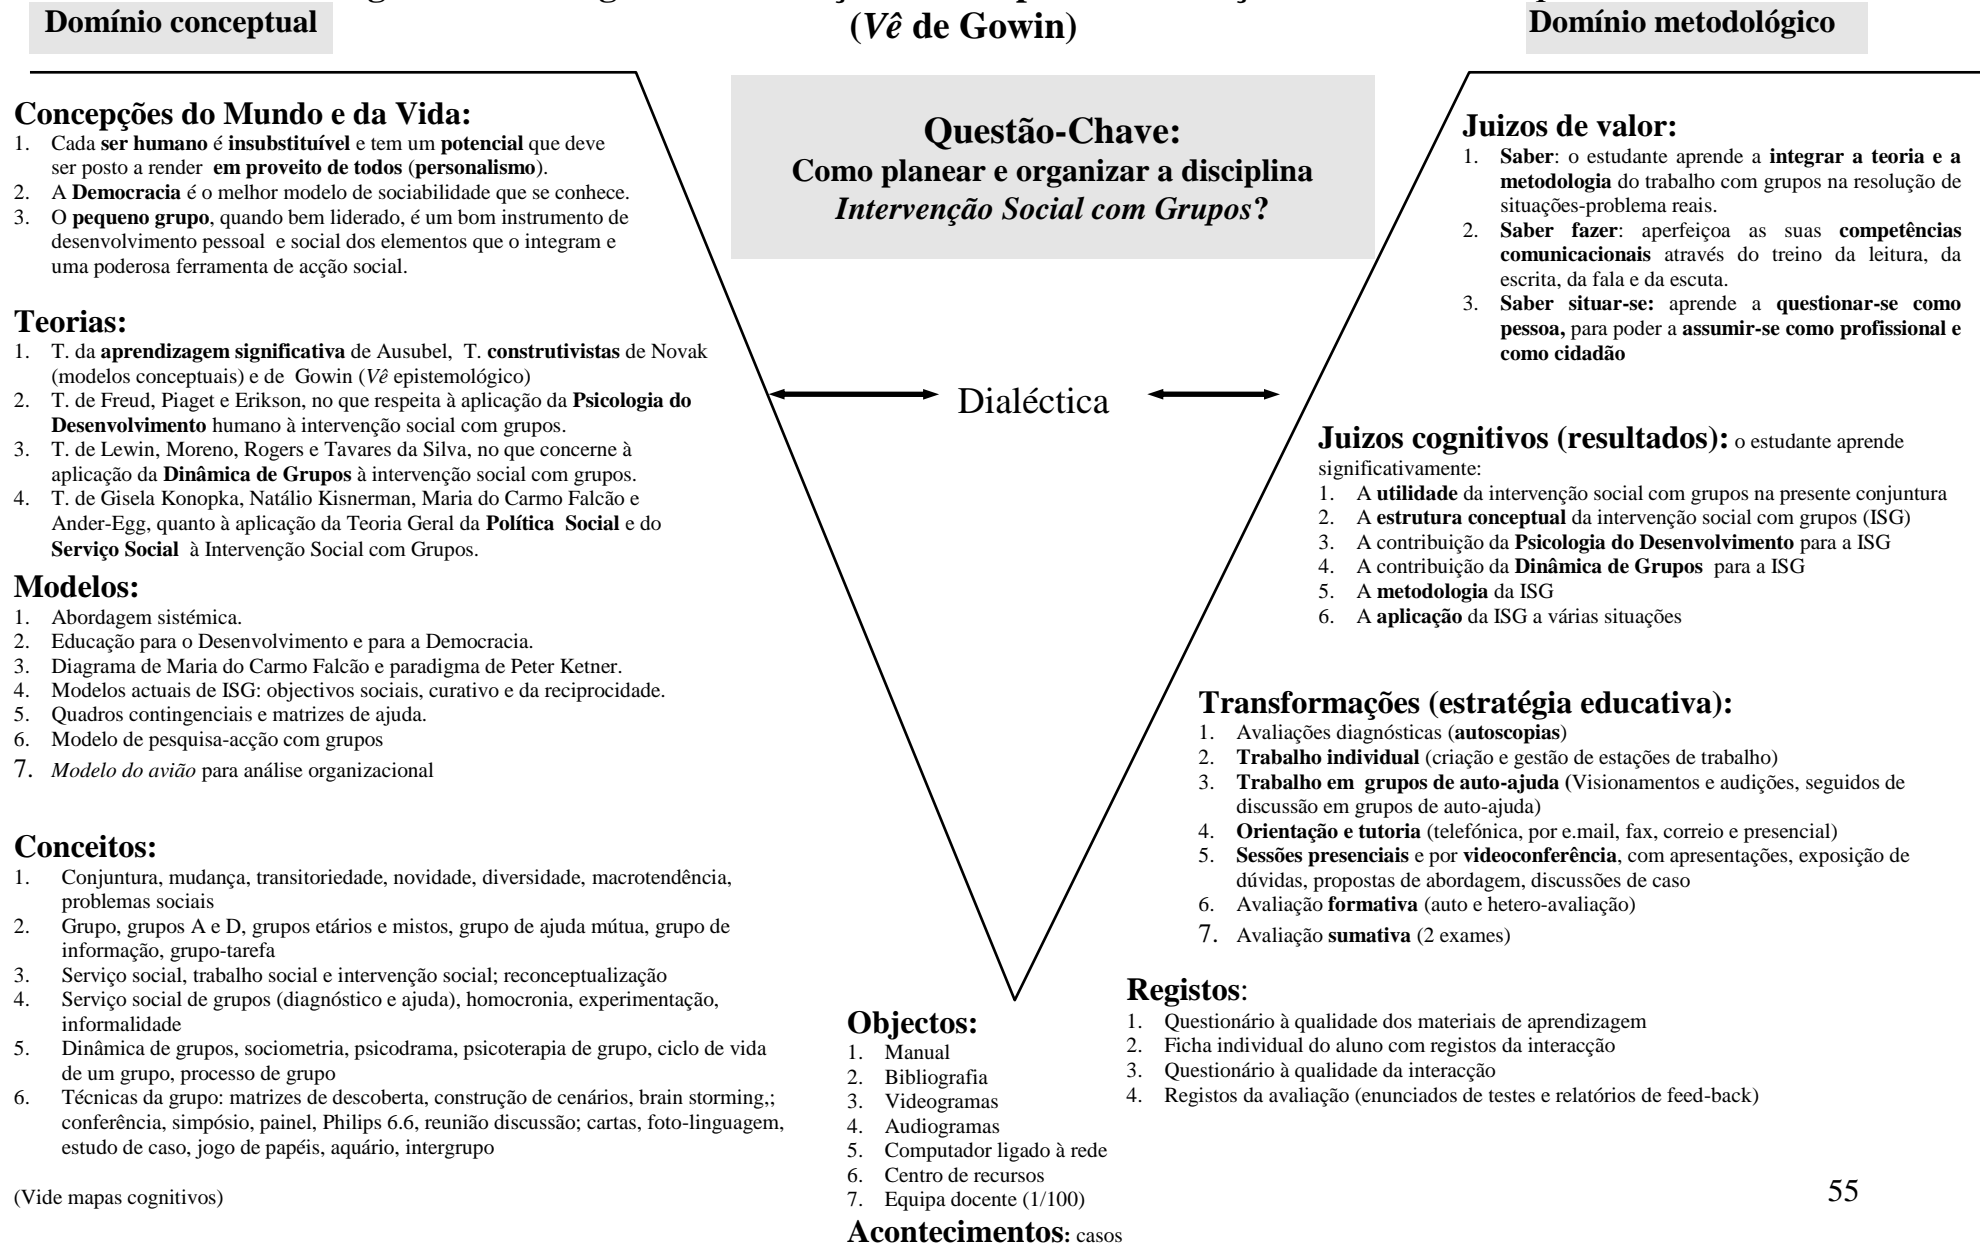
Domínio conceptual

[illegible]
(Vê de Gowin)

Domínio metodológico

Concepções do Mundo e da Vida:
1. Cada ser humano é insubstituível e tem um potencial que deve ser posto a render em proveito de todos (personalismo).
2. A Democracia é o melhor modelo de sociabilidade que se conhece.
3. O pequeno grupo, quando bem liderado, é um bom instrumento de desenvolvimento pessoal e social dos elementos que o integram e uma poderosa ferramenta de acção social.

Teorias:
1. T. da aprendizagem significativa de Ausubel, T. construtivistas de Novak (modelos conceptuais) e de Gowin (Vê epistemológico)
2. T. de Freud, Piaget e Erikson, no que respeita à aplicação da Psicologia do Desenvolvimento humano à intervenção social com grupos.
3. T. de Lewin, Moreno, Rogers e Tavares da Silva, no que concerne à aplicação da Dinâmica de Grupos à intervenção social com grupos.
4. T. de Gisela Konopka, Natálio Kisnerman, Maria do Carmo Falcão e Ander-Egg, quanto à aplicação da Teoria Geral da Política Social e do Serviço Social à Intervenção Social com Grupos.

Modelos:
1. Abordagem sistémica.
2. Educação para o Desenvolvimento e para a Democracia.
3. Diagrama de Maria do Carmo Falcão e paradigma de Peter Ketner.
4. Modelos actuais de ISG: objectivos sociais, curativo e da reciprocidade.
5. Quadros contingenciais e matrizes de ajuda.
6. Modelo de pesquisa-acção com grupos
7. Modelo do avião para análise organizacional

Conceitos:
1. Conjuntura, mudança, transitoriedade, novidade, diversidade, macrotendência, problemas sociais
2. Grupo, grupos A e D, grupos etários e mistos, grupo de ajuda mútua, grupo de informação, grupo-tarefa
3. Serviço social, trabalho social e intervenção social; reconceptualização
4. Serviço social de grupos (diagnóstico e ajuda), homocronia, experimentação, informalidade
5. Dinâmica de grupos, sociometria, psicodrama, psicoterapia de grupo, ciclo de vida de um grupo, processo de grupo
6. Técnicas da grupo: matrizes de descoberta, construção de cenários, brain storming,; conferência, simpósio, painel, Philips 6.6, reunião discussão; cartas, foto-linguagem, estudo de caso, jogo de papéis, aquário, intergrupo

(Vide mapas cognitivos)

Questão-Chave:
Como planear e organizar a disciplina Intervenção Social com Grupos?

Dialéctica

Objectos:
1. Manual
2. Bibliografia
3. Videogramas
4. Audiogramas
5. Computador ligado à rede
6. Centro de recursos
7. Equipa docente (1/100)

Acontecimentos: casos

Juizos de valor:
1. Saber: o estudante aprende a integrar a teoria e a metodologia do trabalho com grupos na resolução de situações-problema reais.
2. Saber fazer: aperfeiçoa as suas competências comunicacionais através do treino da leitura, da escrita, da fala e da escuta.
3. Saber situar-se: aprende a questionar-se como pessoa, para poder a assumir-se como profissional e como cidadão

Juizos cognitivos (resultados): o estudante aprende significativamente:
1. A utilidade da intervenção social com grupos na presente conjuntura
2. A estrutura conceptual da intervenção social com grupos (ISG)
3. A contribuição da Psicologia do Desenvolvimento para a ISG
4. A contribuição da Dinâmica de Grupos para a ISG
5. A metodologia da ISG
6. A aplicação da ISG a várias situações

Transformações (estratégia educativa):
1. Avaliações diagnósticas (autoscopias)
2. Trabalho individual (criação e gestão de estações de trabalho)
3. Trabalho em grupos de auto-ajuda (Visionamentos e audições, seguidos de discussão em grupos de auto-ajuda)
4. Orientação e tutoria (telefónica, por e.mail, fax, correio e presencial)
5. Sessões presenciais e por videoconferência, com apresentações, exposição de dúvidas, propostas de abordagem, discussões de caso
6. Avaliação formativa (auto e hetero-avaliação)
7. Avaliação sumativa (2 exames)

Registos:
1. Questionário à qualidade dos materiais de aprendizagem
2. Ficha individual do aluno com registos da interacção
3. Questionário à qualidade da interacção
4. Registos da avaliação (enunciados de testes e relatórios de feed-back)

55